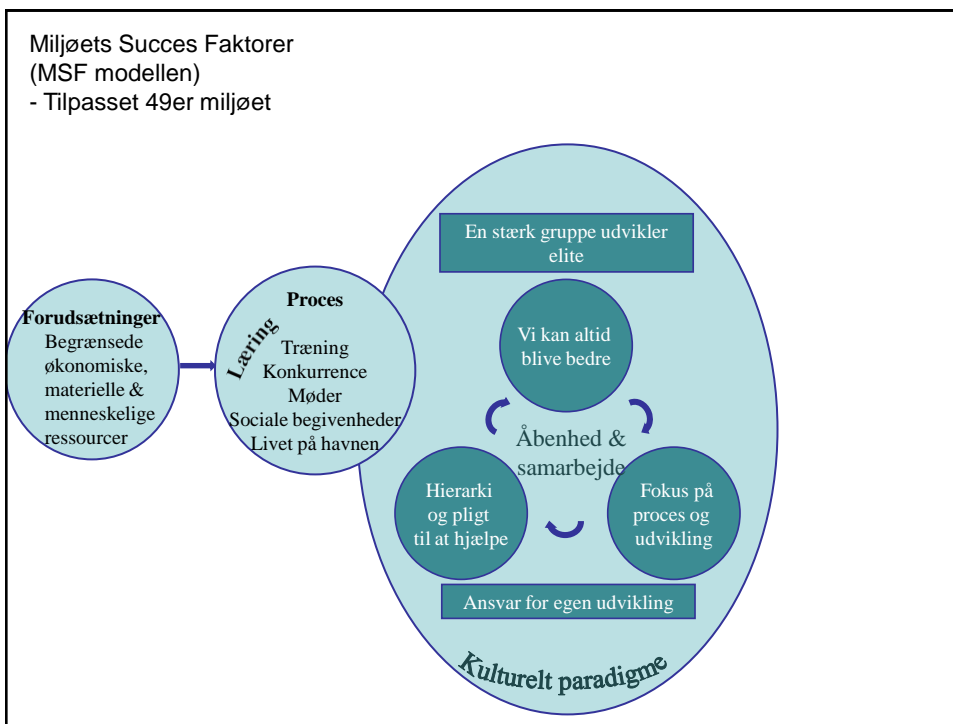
Miljøets Succes Faktorer
(MSF modellen)
- Tilpasset 49er miljøet

Forudsætninger
Begrænsede økonomiske, materielle & menneskelige ressourcer

Proces
Læring
Træning
Konkurrence
Møder
Sociale begivenheder
Livet på havnen

En stærk gruppe udvikler elite

Vi kan altid blive bedre

Åbenhed & samarbejde

Hierarki og pligt til at hjælpe

Fokus på proces og udvikling

Ansvar for egen udvikling

Kulturelt paradigme